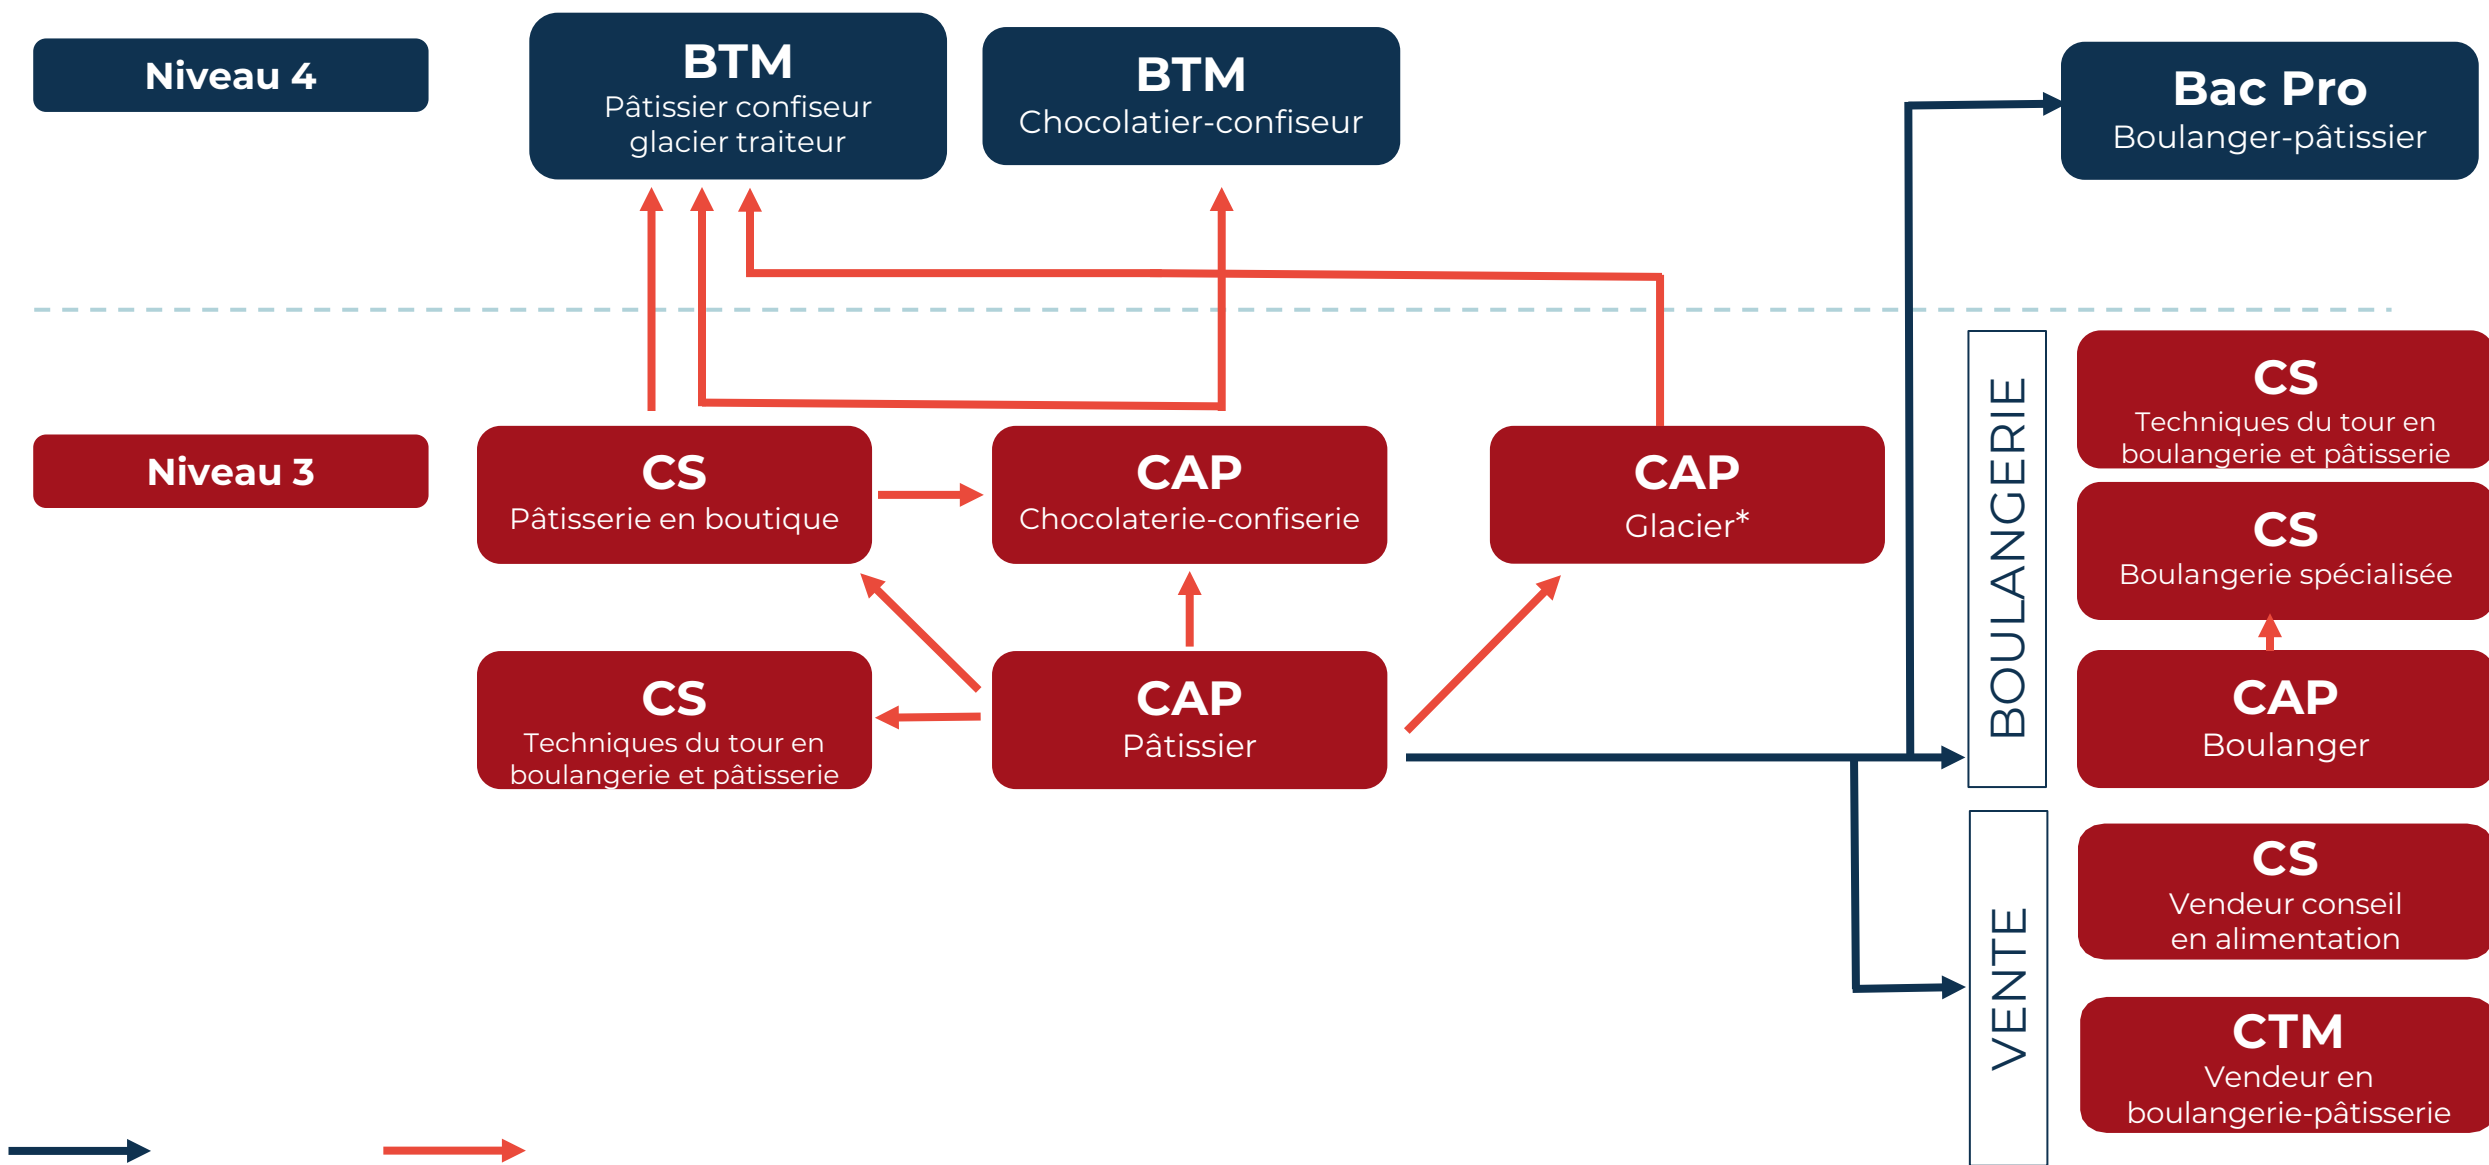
Niveau 4

BTM
Pâtissier confiseur glacier traiteur

BTM
Chocolatier-confiseur

Bac Pro
Boulanger-pâtissier

Niveau 3

CS
Pâtisserie en boutique

CAP
Chocolaterie-confiserie

CAP
Glacier*

CS
Techniques du tour en boulangerie et pâtisserie

CAP
Pâtissier

BOULANGERIE

CS
Techniques du tour en boulangerie et pâtisserie

CS
Boulangerie spécialisée

CAP
Boulanger

VENTE

CS
Vendeur conseil en alimentation

CTM
Vendeur en boulangerie-pâtisserie